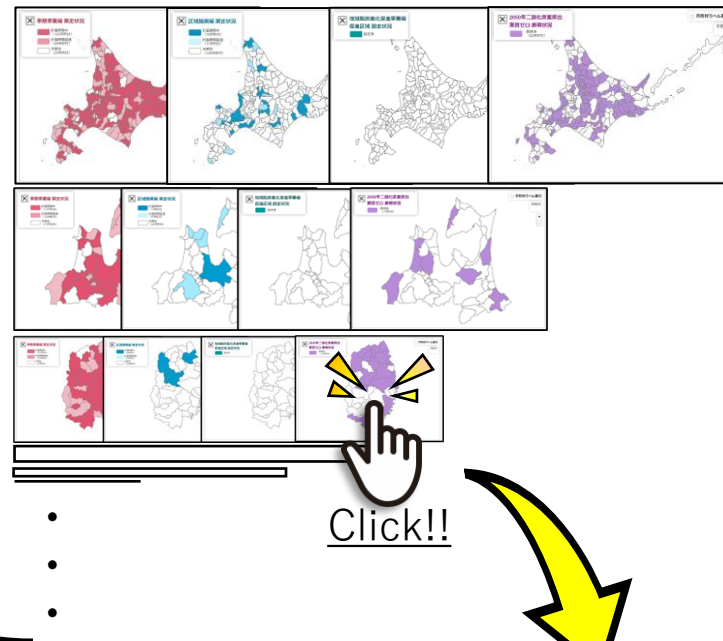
事務事業編 策定状況

区域施策編 策定状況

地域脱炭素化促進事業編 促進区域 策定状況

2050年二酸化炭素排出実質ゼロ 表明状況

事務事業編 策定状況

区域施策編 策定状況

地域脱炭素化促進事業編 促進区域 策定状況

2050年二酸化炭素排出実質ゼロ 表明状況

事務事業編 策定状況

区域施策編 策定状況

地域脱炭素化促進事業編 促進区域 策定状況

2050年二酸化炭素排出実質ゼロ 表明状況

Click!!

•

•

•